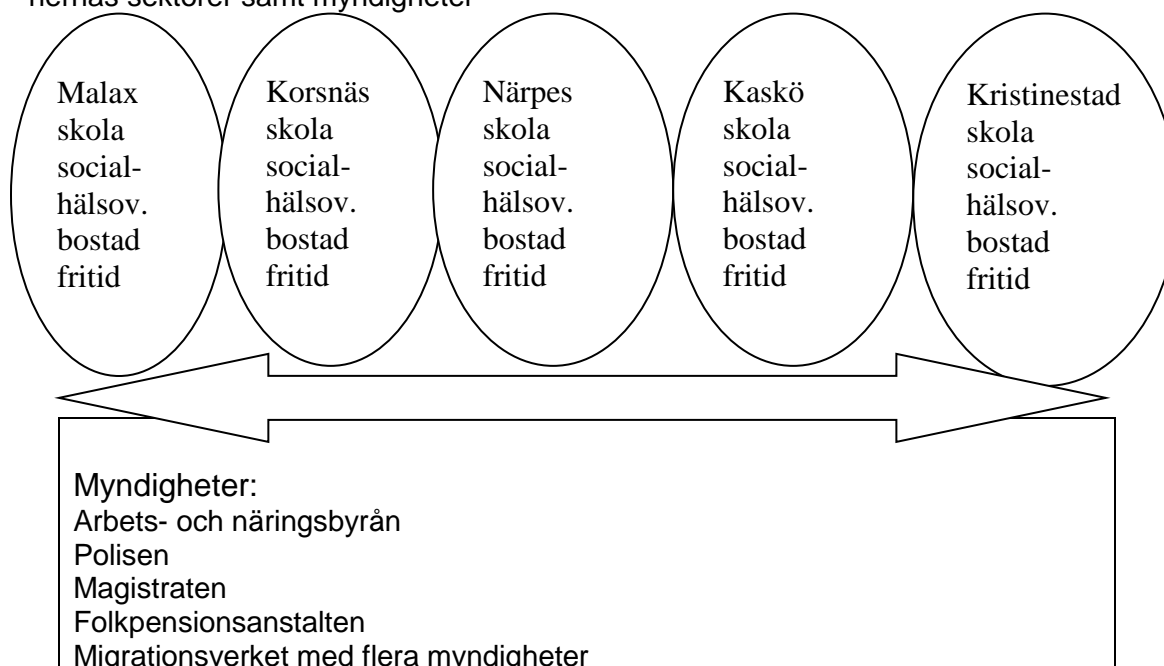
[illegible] sektorer samt myndigheter

Malax skola social- hälsov. bostad fritid

Korsnäs skola social- hälsov. bostad fritid

Närpes skola social- hälsov. bostad fritid

Kaskö skola social- hälsov. bostad fritid

Kristinestad skola social- hälsov. bostad fritid

Myndigheter:
Arbets- och näringsbyrån
Polisen
Magistraten
Folkpensionsanstalten
Migrationsverket med flera myndigheter